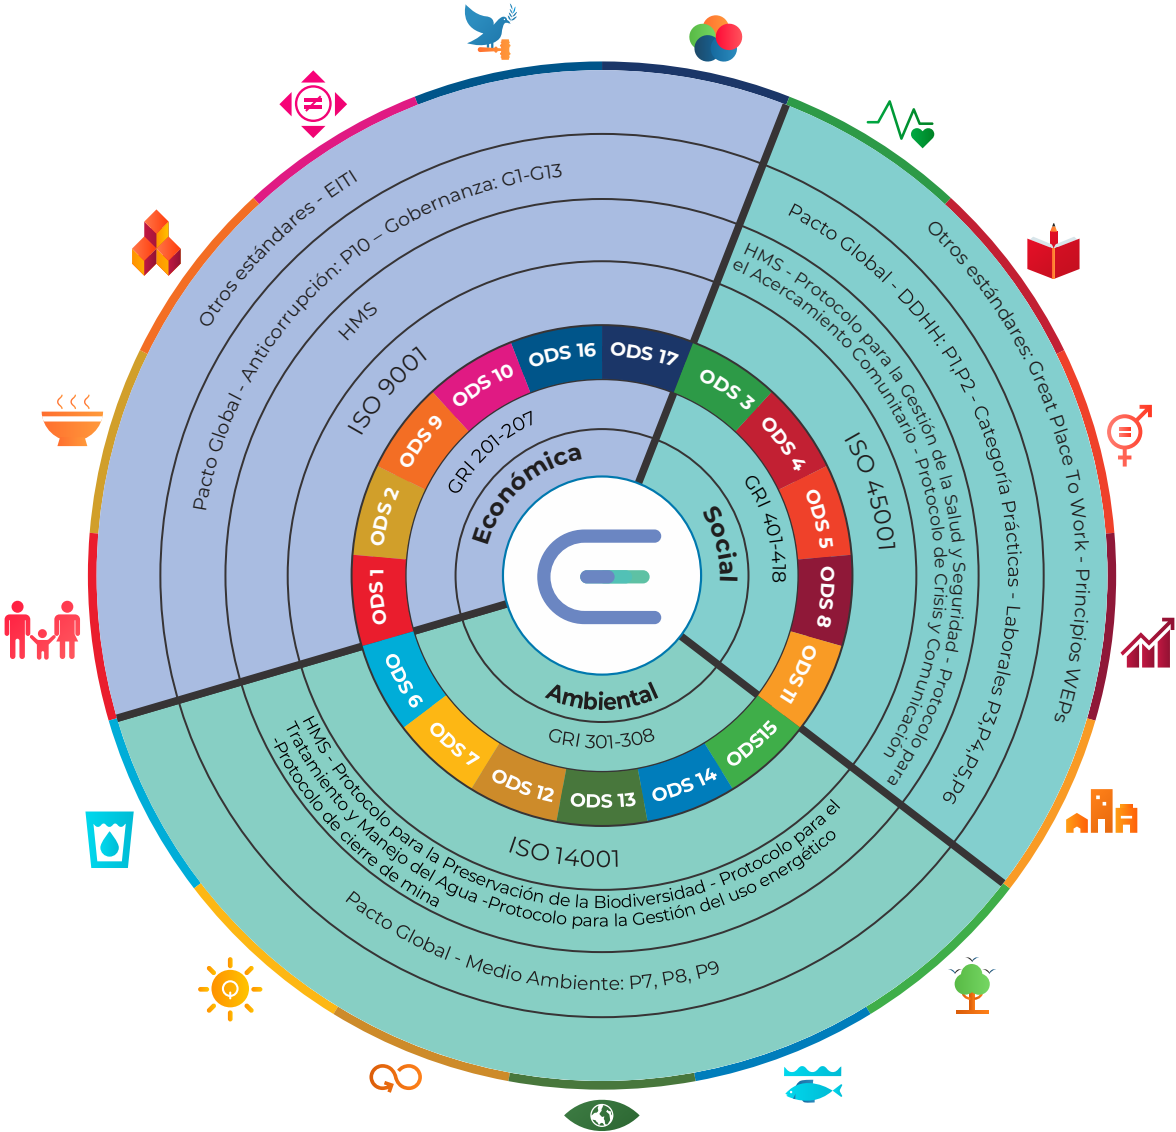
Otros estándares - EITI

Pacto Global - Anticorrupción: P10 – Gobernanza: G1-G13

HMS

ISO 9001

GRI 201-207

Económica

ODS 1
ODS 2
ODS 9
ODS 10
ODS 16
ODS 17

Otros estándares: Great Place To Work - Principios WEPs

Pacto Global - DDHH: P1,P2 - Categoría Prácticas - Laborales P3,P4,P5,P6

HMS - Protocolo para la Gestión de la Salud y Seguridad - Protocolo para el Acercamiento Comunitario - Protocolo de Crisis y Comunicación

ISO 45001

GRI 401-418

Social

ODS 3
ODS 4
ODS 5
ODS 8
ODS 11

Ambiental

GRI 301-308

ODS 6
ODS 7
ODS 12
ODS 13
ODS 14
ODS15

ISO 14001

HMS - Protocolo para la Preservación de la Biodiversidad - Protocolo para el Tratamiento y Manejo del Agua -Protocolo para la Gestión del uso energético -Protocolo de cierre de mina

Pacto Global - Medio Ambiente: P7, P8, P9